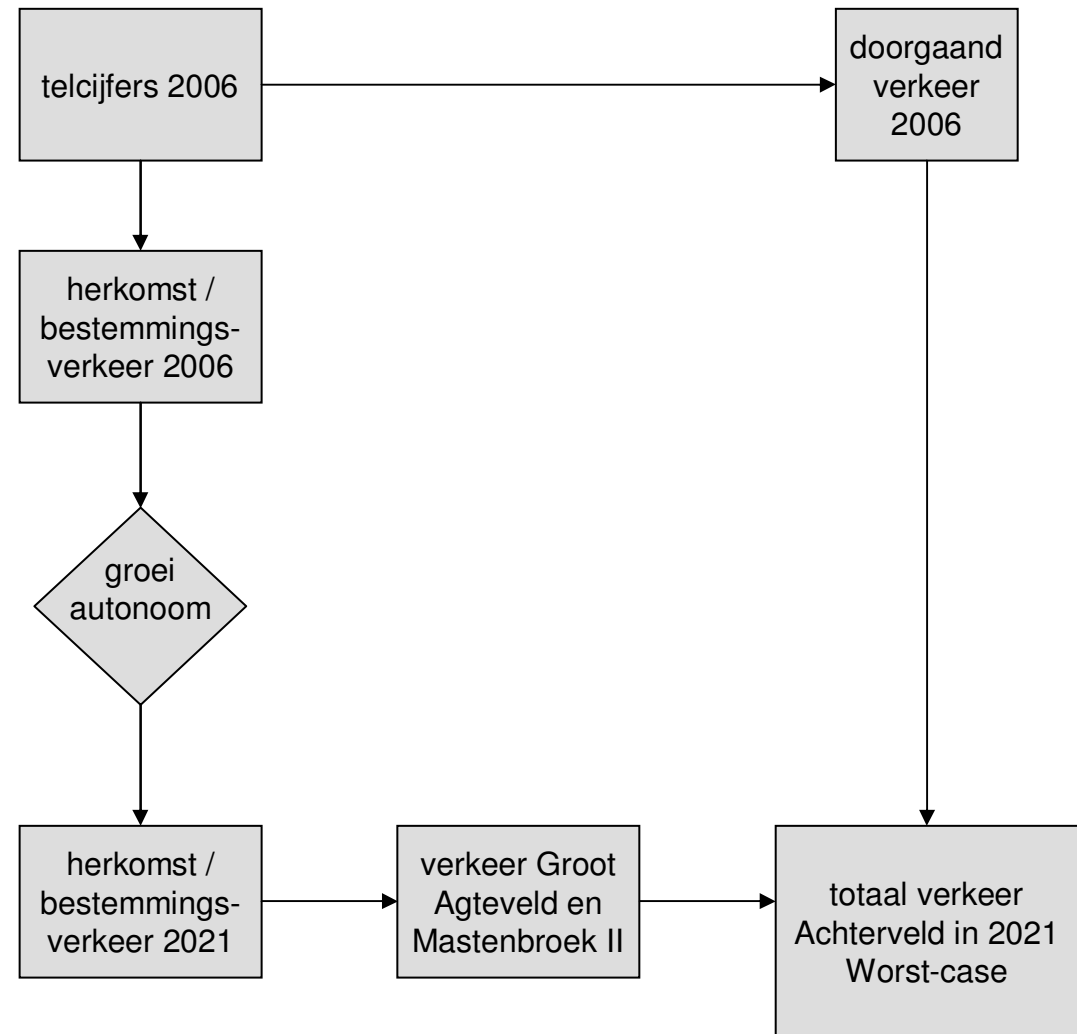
telcijfers 2006

doorgaand verkeer 2006

herkomst / bestemmings-verkeer 2006

groei autonoom

herkomst / bestemmings-verkeer 2021

verkeer Groot Agteveld en Mastenbroek II

totaal verkeer Achterveld in 2021 Worst-case